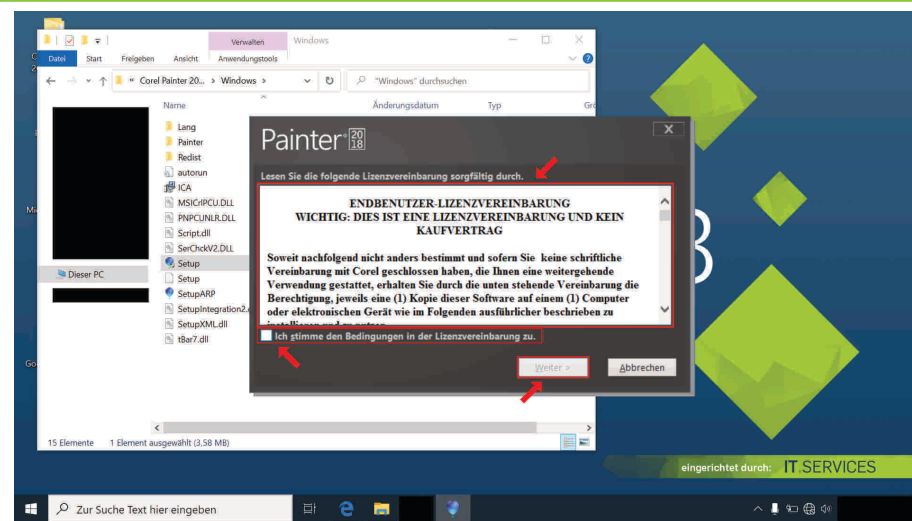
Verwalten Windows

Datei Start Freigeben Ansicht Anwendungstools

« Corel Painter 20... › Windows ›

"Windows" durchsuchen

Name Änderungsdatum Typ Gr

Lang
Painter
Redist
autorun
ICA
MSICrlPCU.DLL
PNPCUNLR.DLL
Script.dll
SerChckV2.DLL
Setup
Setup
SetupARP
SetupIntegration2.
SetupXML.dll
tBar7.dll

Dieser PC

15 Elemente 1 Element ausgewählt (3,58 MB)

Painter 2018

Lesen Sie die folgende Lizenzvereinbarung sorgfältig durch.

ENDBENUTZER-LIZENZVEREINBARUNG
WICHTIG: DIES IST EINE LIZENZVEREINBARUNG UND KEIN KAUFVERTRAG

Soweit nachfolgend nicht anders bestimmt und sofern Sie keine schriftliche Vereinbarung mit Corel geschlossen haben, die Ihnen eine weitergehende Verwendung gestattet, erhalten Sie durch die unten stehende Vereinbarung die Berechtigung, jeweils eine (1) Kopie dieser Software auf einem (1) Computer oder elektronischen Gerät wie im Folgenden ausführlicher beschrieben zu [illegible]

Ich stimme den Bedingungen in der Lizenzvereinbarung zu.

Weiter > Abbrechen

eingerichtet durch: IT.SERVICES

Zur Suche Text hier eingeben